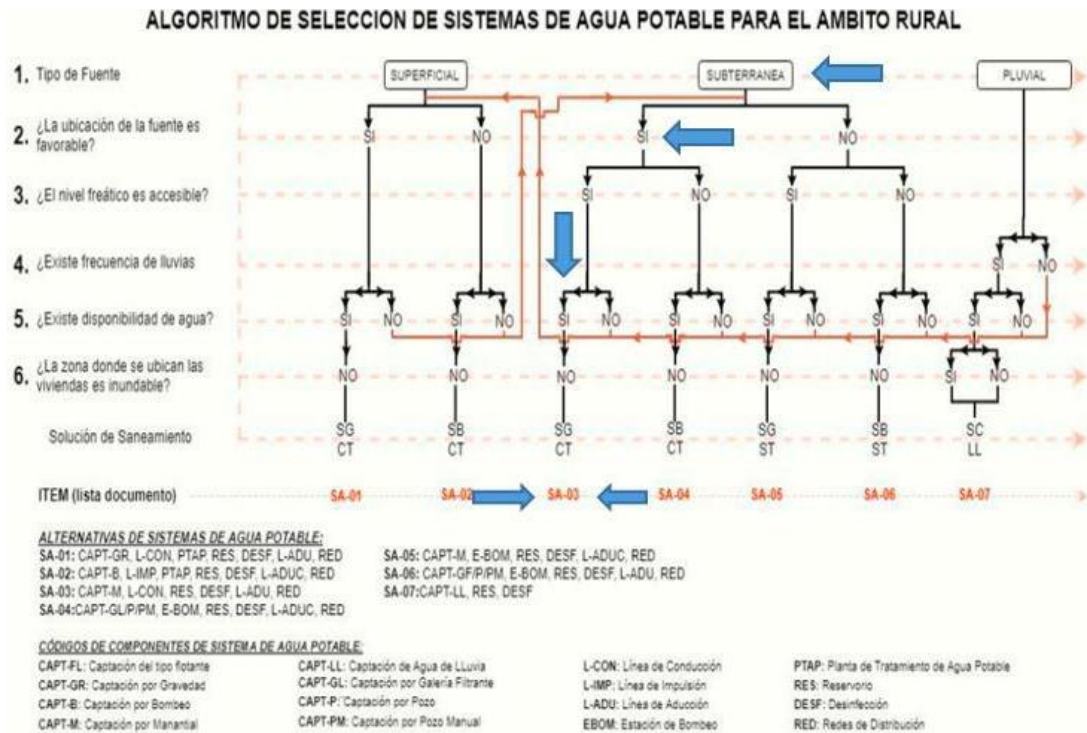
ALGORITMO DE SELECCION DE SISTEMAS DE AGUA POTABLE PARA EL AMBITO RURAL

1. Tipo de Fuente

SUPERFICIAL

SUBTERRANEA

PLUVIAL

2. ¿La ubicación de la fuente es favorable?

SI NO SI NO

3. ¿El nivel freático es accesible?

SI NO SI NO

4. ¿Existe frecuencia de lluvias

SI NO

5. ¿Existe disponibilidad de agua?

SI NO SI NO SI NO SI NO SI NO SI NO SI NO

6. ¿La zona donde se ubican las viviendas es inundable?

NO NO NO NO NO NO SI NO

Solución de Saneamiento

SG CT SB CT SG CT SB CT SG ST SB ST SC LL

ITEM (lista documento)

SA-01 SA-02 SA-03 SA-04 SA-05 SA-06 SA-07

ALTERNATIVAS DE SISTEMAS DE AGUA POTABLE:

SA-01: CAPT-GR, L-CON, PTAP, RES, DESF, L-ADU, RED
SA-02: CAPT-B, L-IMP, PTAP, RES, DESF, L-ADUC, RED
SA-03: CAPT-M, L-CON, RES, DESF, L-ADU, RED
SA-04:CAPT-GL/P/PM, E-BOM, RES, DESF, L-ADUC, RED
SA-05: CAPT-M, E-BOM, RES, DESF, L-ADUC, RED
SA-06: CAPT-GF/P/PM, E-BOM, RES, DESF, L-ADU, RED
SA-07:CAPT-LL, RES, DESF

CÓDIGOS DE COMPONENTES DE SISTEMA DE AGUA POTABLE:

CAPT-FL: Captación del tipo flotante
CAPT-GR: Captación por Gravedad
CAPT-B: Captación por Bombeo
CAPT-M: Captación por Manantial
CAPT-LL: Captación de Agua de LLuvia
CAPT-GL: Captación por Galería Filtrante
CAPT-P: Captación por Pozo
CAPT-PM: Captación por Pozo Manual
L-CON: Línea de Conducción
L-IMP: Línea de Impulsión
L-ADU: Línea de Aducción
EBOM: Estación de Bombeo
PTAP: Planta de Tratamiento de Agua Potable
RES: Reservorio
DESF: Desinfección
RED: Redes de Distribución